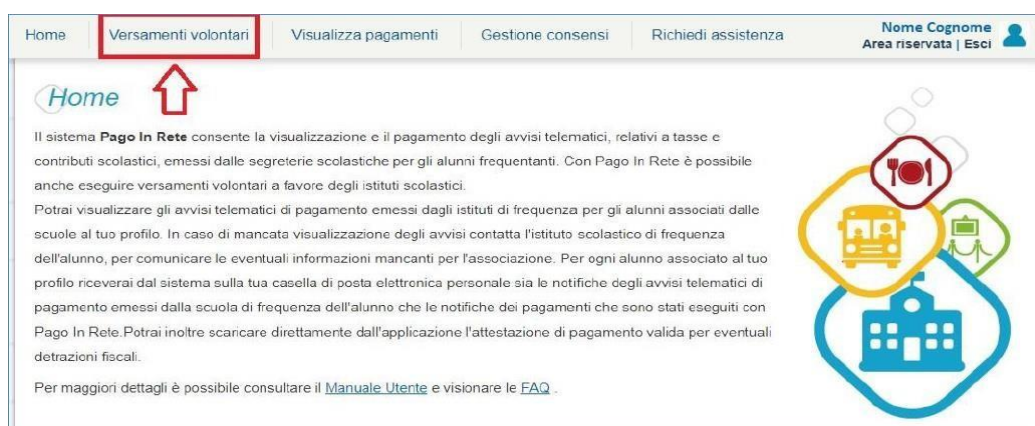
Home | Versamenti volontari | Visualizza pagamenti | Gestione consensi | Richiedi assistenza | Nome Cognome
Area riservata | Esci

Home

Il sistema **Pago In Rete** consente la visualizzazione e il pagamento degli avvisi telematici, relativi a tasse e contributi scolastici, emessi dalle segreterie scolastiche per gli alunni frequentanti. Con Pago In Rete è possibile anche eseguire versamenti volontari a favore degli istituti scolastici.
Potrai visualizzare gli avvisi telematici di pagamento emessi dagli istituti di frequenza per gli alunni associati dalle scuole al tuo profilo. In caso di mancata visualizzazione degli avvisi contatta l'istituto scolastico di frequenza dell'alunno, per comunicare le eventuali informazioni mancanti per l'associazione. Per ogni alunno associato al tuo profilo riceverai dal sistema sulla tua casella di posta elettronica personale sia le notifiche degli avvisi telematici di pagamento emessi dalla scuola di frequenza dell'alunno che le notifiche dei pagamenti che sono stati eseguiti con Pago In Rete.Potrai inoltre scaricare direttamente dall'applicazione l'attestazione di pagamento valida per eventuali detrazioni fiscali.

Per maggiori dettagli è possibile consultare il Manuale Utente e visionare le FAQ .